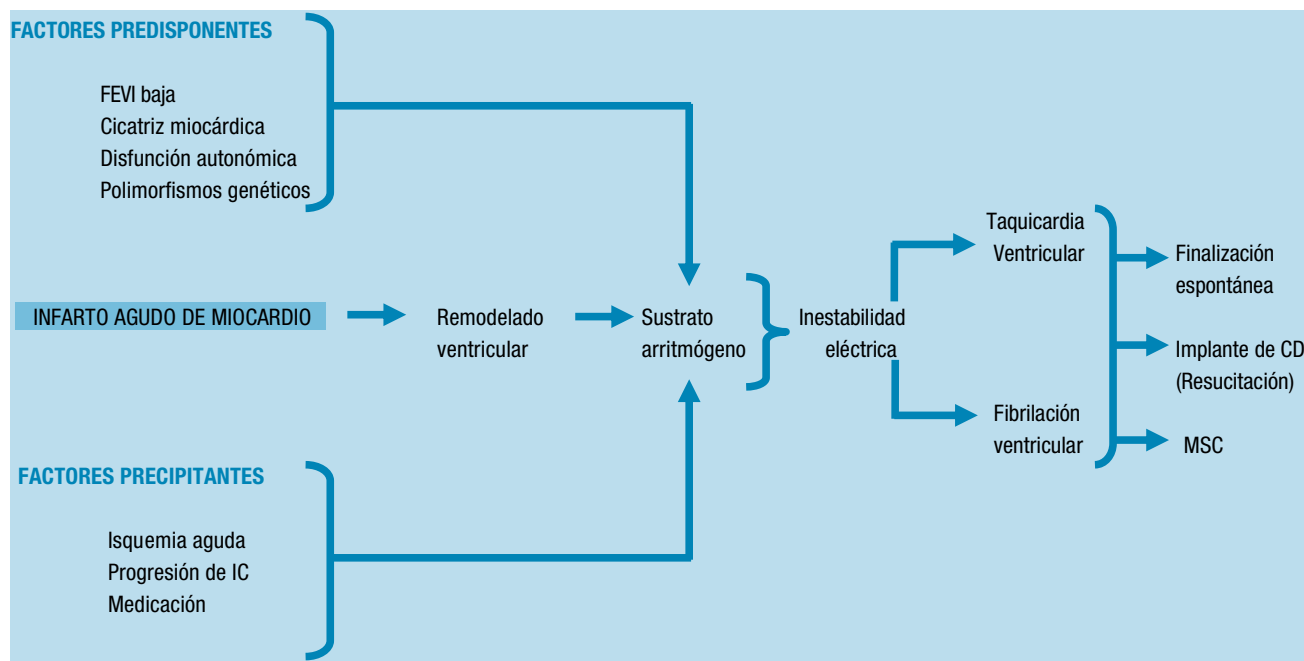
FACTORES PREDISPONENTES

FEVI baja
Cicatriz miocárdica
Disfunción autonómica
Polimorfismos genéticos

INFARTO AGUDO DE MIOCARDIO

Remodelado ventricular

Sustrato arritmógeno

Inestabilidad eléctrica

Taquicardia Ventricular

Fibrilación ventricular

Finalización espontánea

Implante de CD (Resucitación)

MSC

FACTORES PRECIPITANTES

Isquemia aguda
Progresión de IC
Medicación